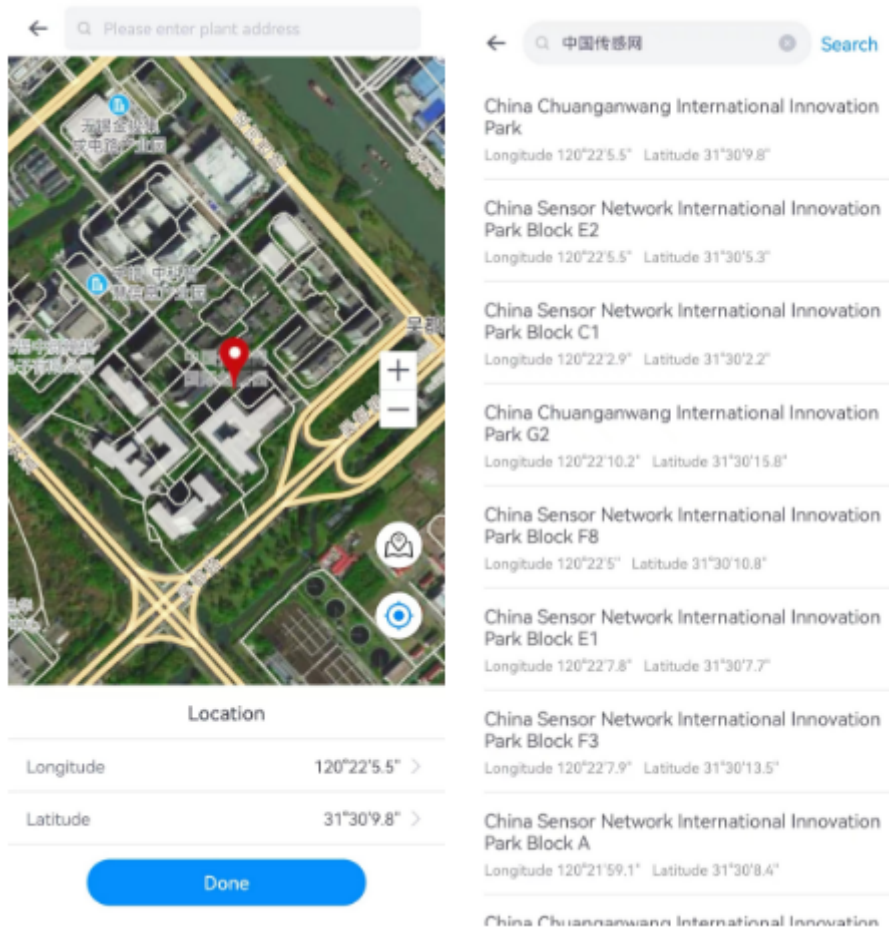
Please enter plant address

无锡金融 文化商业园

无锡 中关村 科技创新园

+
−

Location

Longitude 120°22'5.5"

Latitude 31°30'9.8"

Done

中国传感网 Search

China Chuanganwang International Innovation Park
Longitude 120°22'5.5" Latitude 31°30'9.8"

China Sensor Network International Innovation Park Block E2
Longitude 120°22'5.5" Latitude 31°30'5.3"

China Sensor Network International Innovation Park Block C1
Longitude 120°22'2.9" Latitude 31°30'2.2"

China Chuanganwang International Innovation Park G2
Longitude 120°22'10.2" Latitude 31°30'15.8"

China Sensor Network International Innovation Park Block F8
Longitude 120°22'5" Latitude 31°30'10.8"

China Sensor Network International Innovation Park Block E1
Longitude 120°22'7.8" Latitude 31°30'7.7"

China Sensor Network International Innovation Park Block F3
Longitude 120°22'7.9" Latitude 31°30'13.5"

China Sensor Network International Innovation Park Block A
Longitude 120°21'59.1" Latitude 31°30'8.4"

China Chuanganwang International Innovation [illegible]